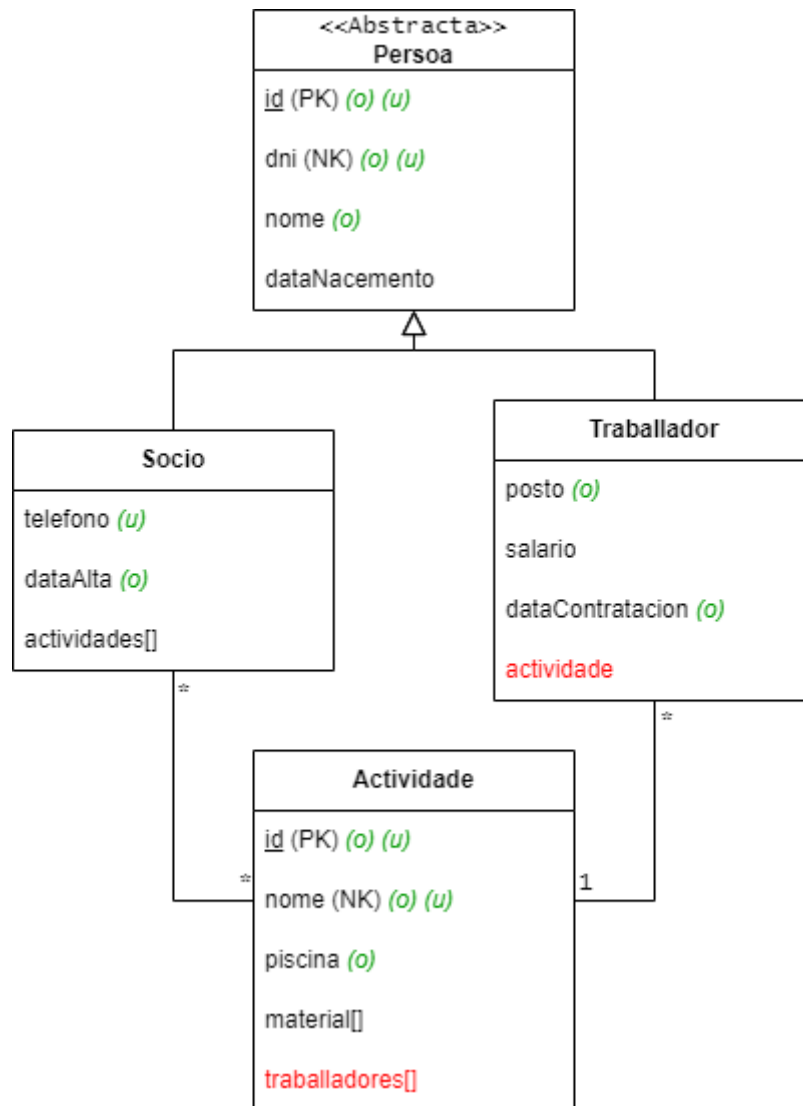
<<Abstracta>>
Persoa

id (PK) (o) (u)

dni (NK) (o) (u)

nome (o)

dataNacemento

Socio

telefono (u)

dataAlta (o)

actividades[]

Traballador

posto (o)

salario

dataContratacion (o)

actividade

*

*

Actividade

id (PK) (o) (u)

nome (NK) (o) (u)

piscina (o)

material[]

traballadores[]

*

1